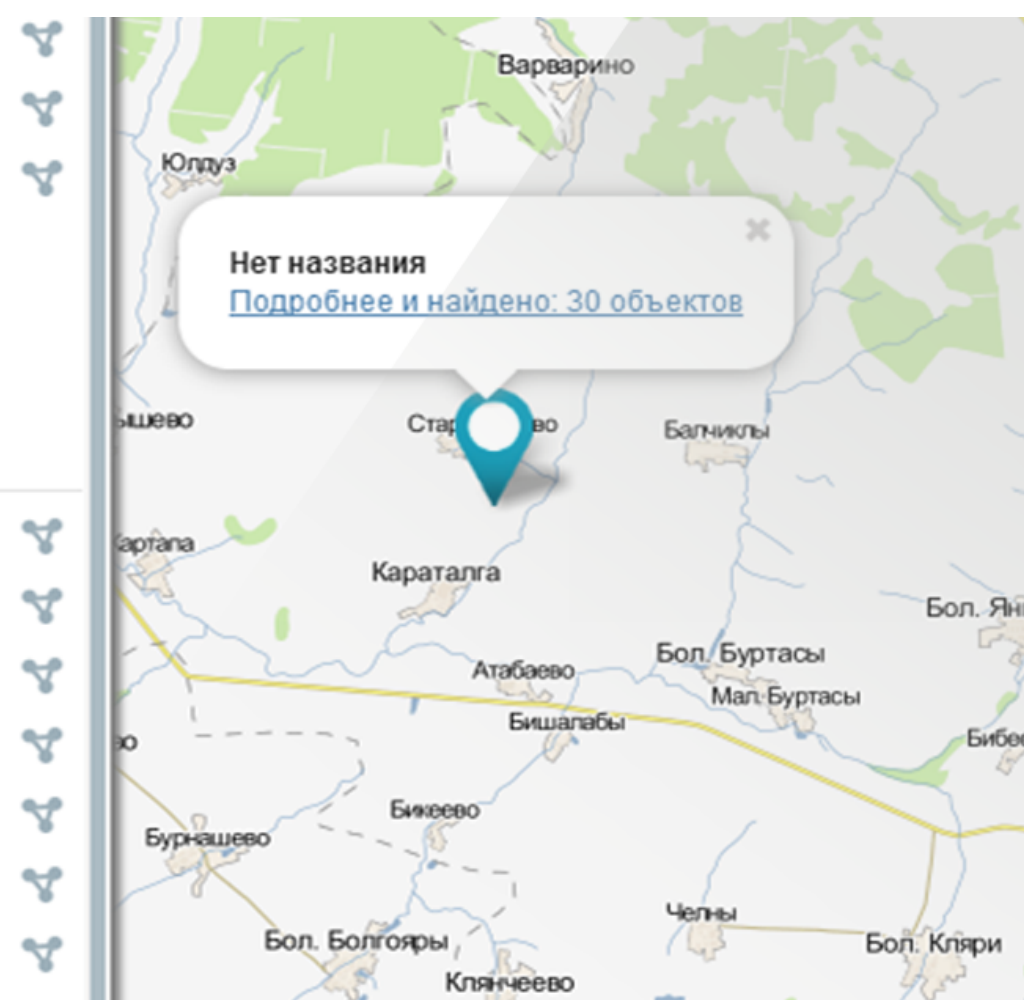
Варварино

Юлдуз

×

Нет названия

Подробнее и найдено: 30 объектов

ышево

Стар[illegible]во

Балчиклы

артапа

Караталга

Бол. Ян

Атабаево

Бол. Буртасы

Мал. Буртасы

Бишалабы

Бибе

Бикеево

Бурнашево

Челны

Бол. Болгояры

Бол. Кляри

Клянчеево